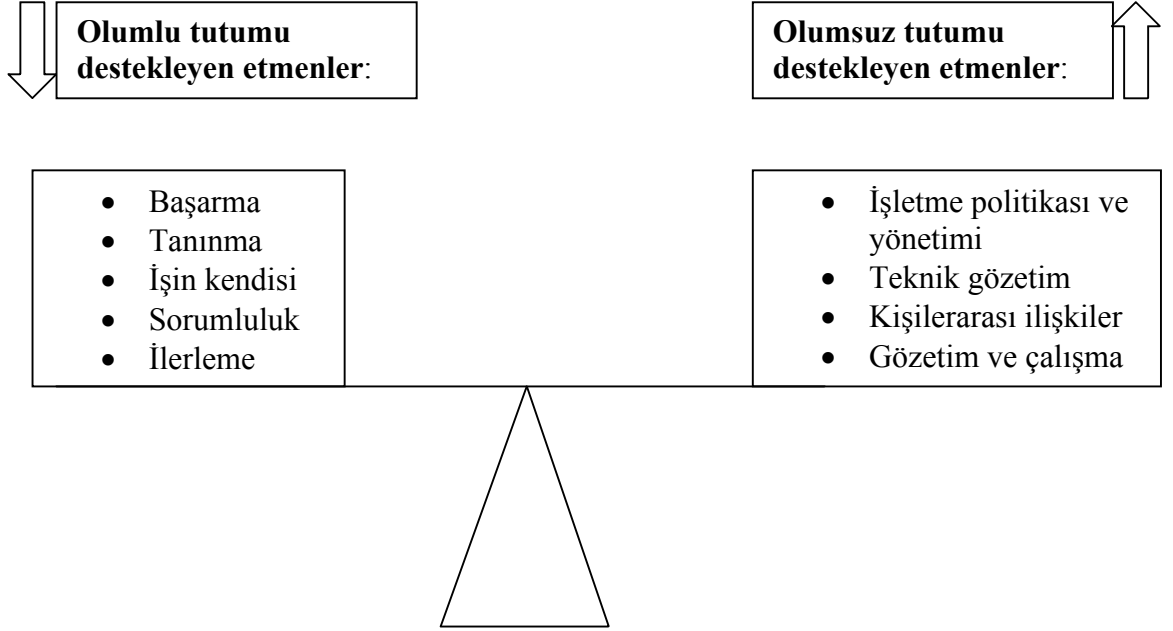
**Olumlu tutumu destekleyen etmenler**:

**Olumsuz tutumu destekleyen etmenler**:

- Başarma
- Tanınma
- İşin kendisi
- Sorumluluk
- İlerleme

- İşletme politikası ve yönetimi
- Teknik gözetim
- Kişilerarası ilişkiler
- Gözetim ve çalışma